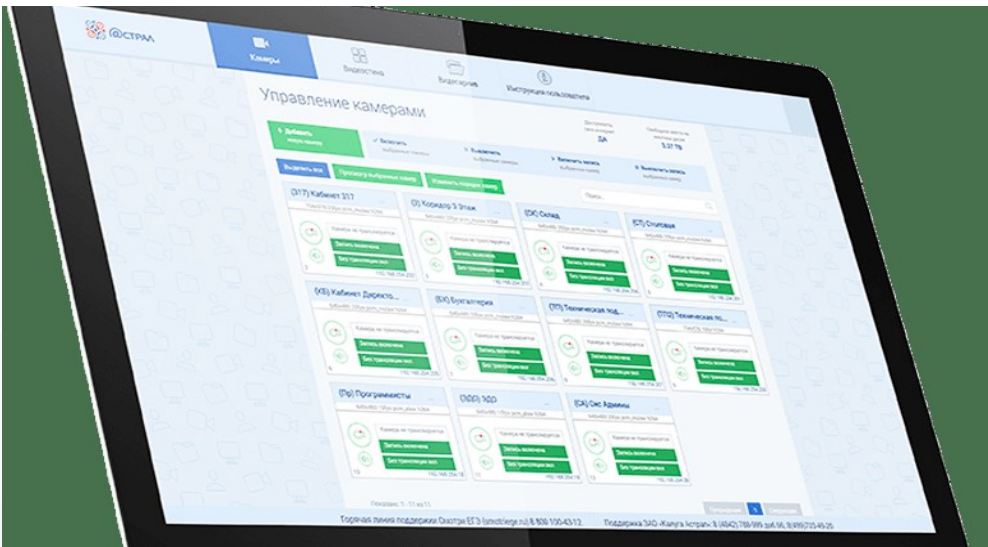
@СТРАЛ

Камеры

Видеостена

Видеоархив

Инструкция пользователя

Управление камерами

+ Добавить новую камеру

✓ Включить выбранные камеры

Выключить выбранные камеры

Включить запись выбранных камер

Выключить запись выбранных камер

ДА

Выделить все

Просмотр выбранных камер

Изменить порядок камер

Поиск...

(317) Кабинет 317

(3) Коридор 3 Этаж

(СК) Склад

(СТ) Столовая

Камера не транслируется

Запись включена

Без трансляции все

(КБ) Кабинет Директо...

(БХ) Бухгалтерия

(ТП) Техническая под...

(ТП2) Техническая по...

(Пр) Программисты

(ЗДО) ЗДО

(СА) Сис Админы

Показано: 1 - 11 из 11

Горячая линия поддержки Охотри ЕГЭ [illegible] 8 800 100-43-12

Поддержка ЗАО «Калуга Астрал» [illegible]